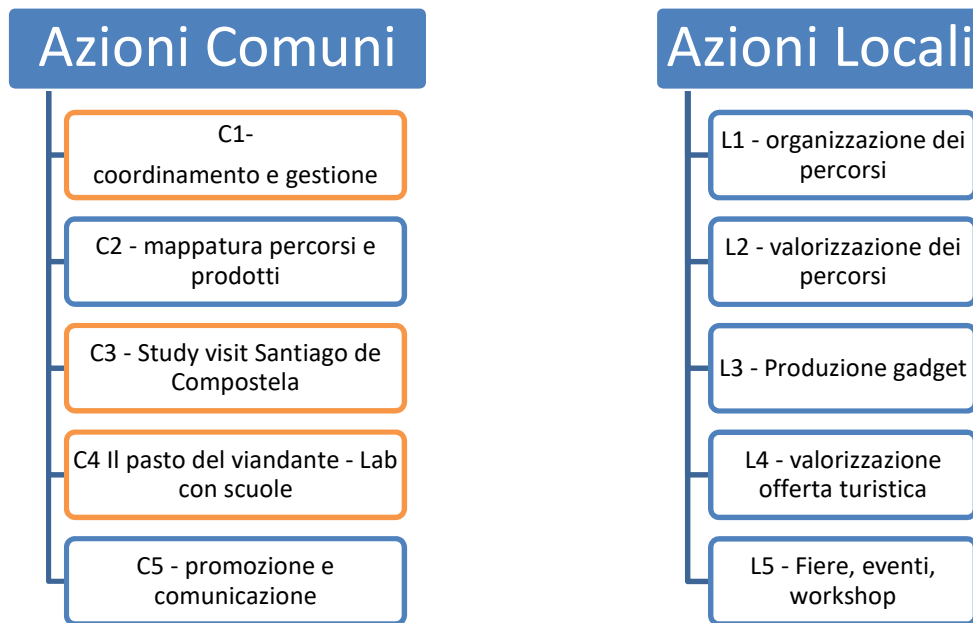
Azioni Comuni

C1-
coordinamento e gestione

C2 - mappatura percorsi e prodotti

C3 - Study visit Santiago de Compostela

C4 Il pasto del viandante - Lab con scuole

C5 - promozione e comunicazione

Azioni Locali

L1 - organizzazione dei percorsi

L2 - valorizzazione dei percorsi

L3 - Produzione gadget

L4 - valorizzazione offerta turistica

L5 - Fiere, eventi, workshop